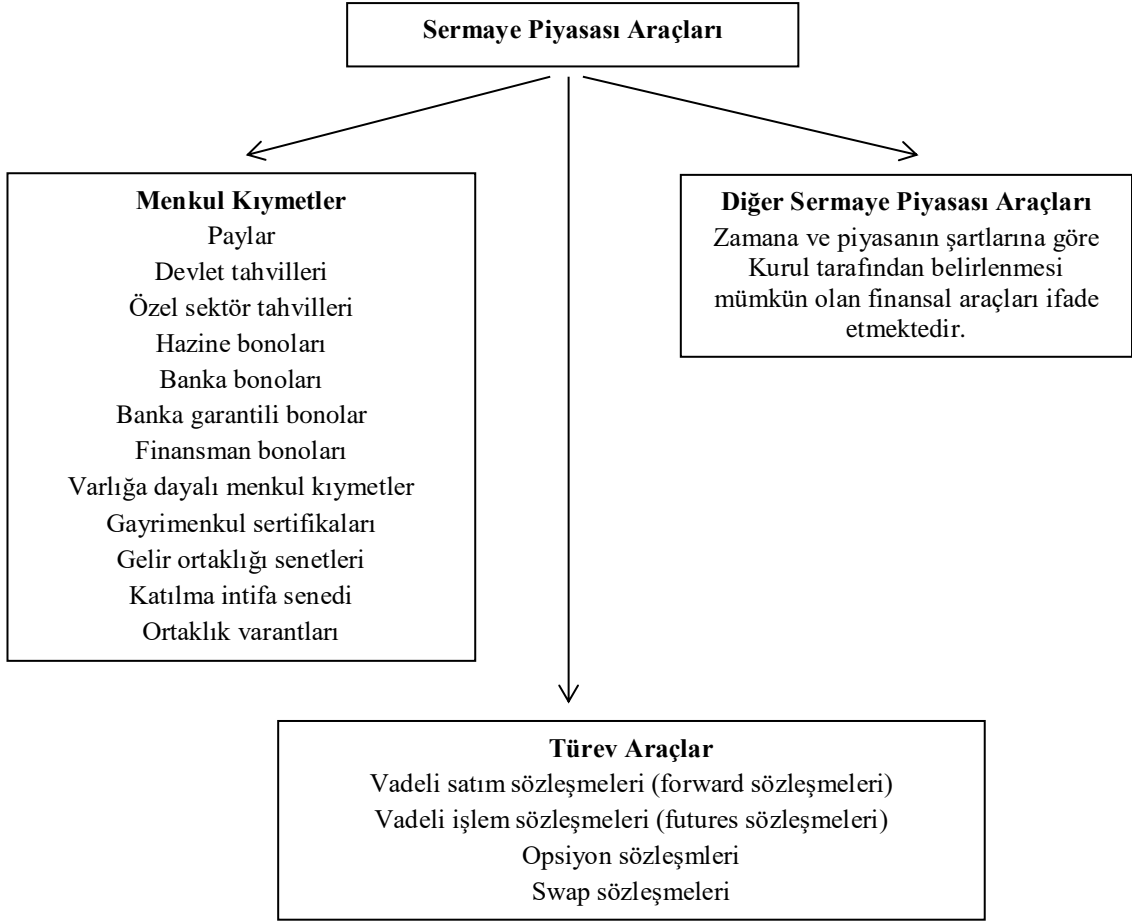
Sermaye Piyasası Araçları

Menkul Kıymetler
Paylar
Devlet tahvilleri
Özel sektör tahvilleri
Hazine bonoları
Banka bonoları
Banka garantili bonolar
Finansman bonoları
Varlığa dayalı menkul kıymetler
Gayrimenkul sertifikaları
Gelir ortaklığı senetleri
Katılma intifa senedi
Ortaklık varantları

Diğer Sermaye Piyasası Araçları
Zamana ve piyasanın şartlarına göre Kurul tarafından belirlenmesi mümkün olan finansal araçları ifade etmektedir.

Türev Araçlar
Vadeli satım sözleşmeleri (forward sözleşmeleri)
Vadeli işlem sözleşmeleri (futures sözleşmeleri)
Opsiyon sözleşmleri
Swap sözleşmeleri